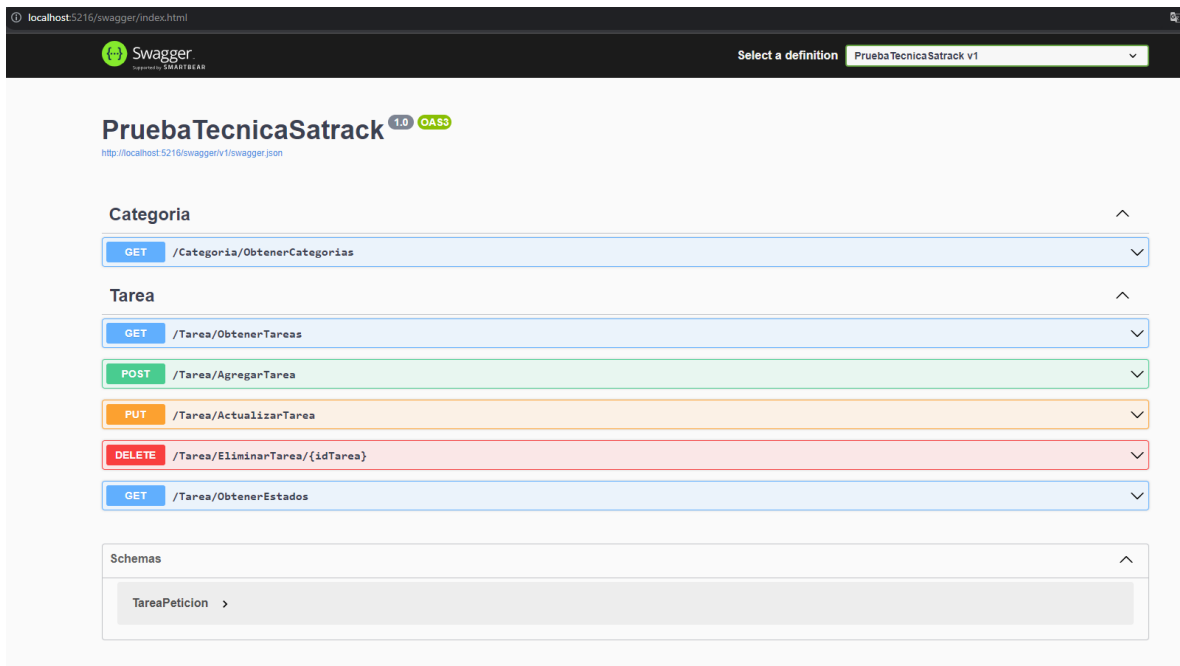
localhost:5216/swagger/index.html

Swagger
Supported by SMARTBEAR

Select a definition PruebaTecnicaSatrack v1

PruebaTecnicaSatrack 1.0 OAS3
http://localhost:5216/swagger/v1/swagger.json

Categoria

GET /Categoria/ObtenerCategorias

Tarea

GET /Tarea/ObtenerTareas

POST /Tarea/AgregarTarea

PUT /Tarea/ActualizarTarea

DELETE /Tarea/EliminarTarea/{idTarea}

GET /Tarea/ObtenerEstados

Schemas

TareaPeticion >